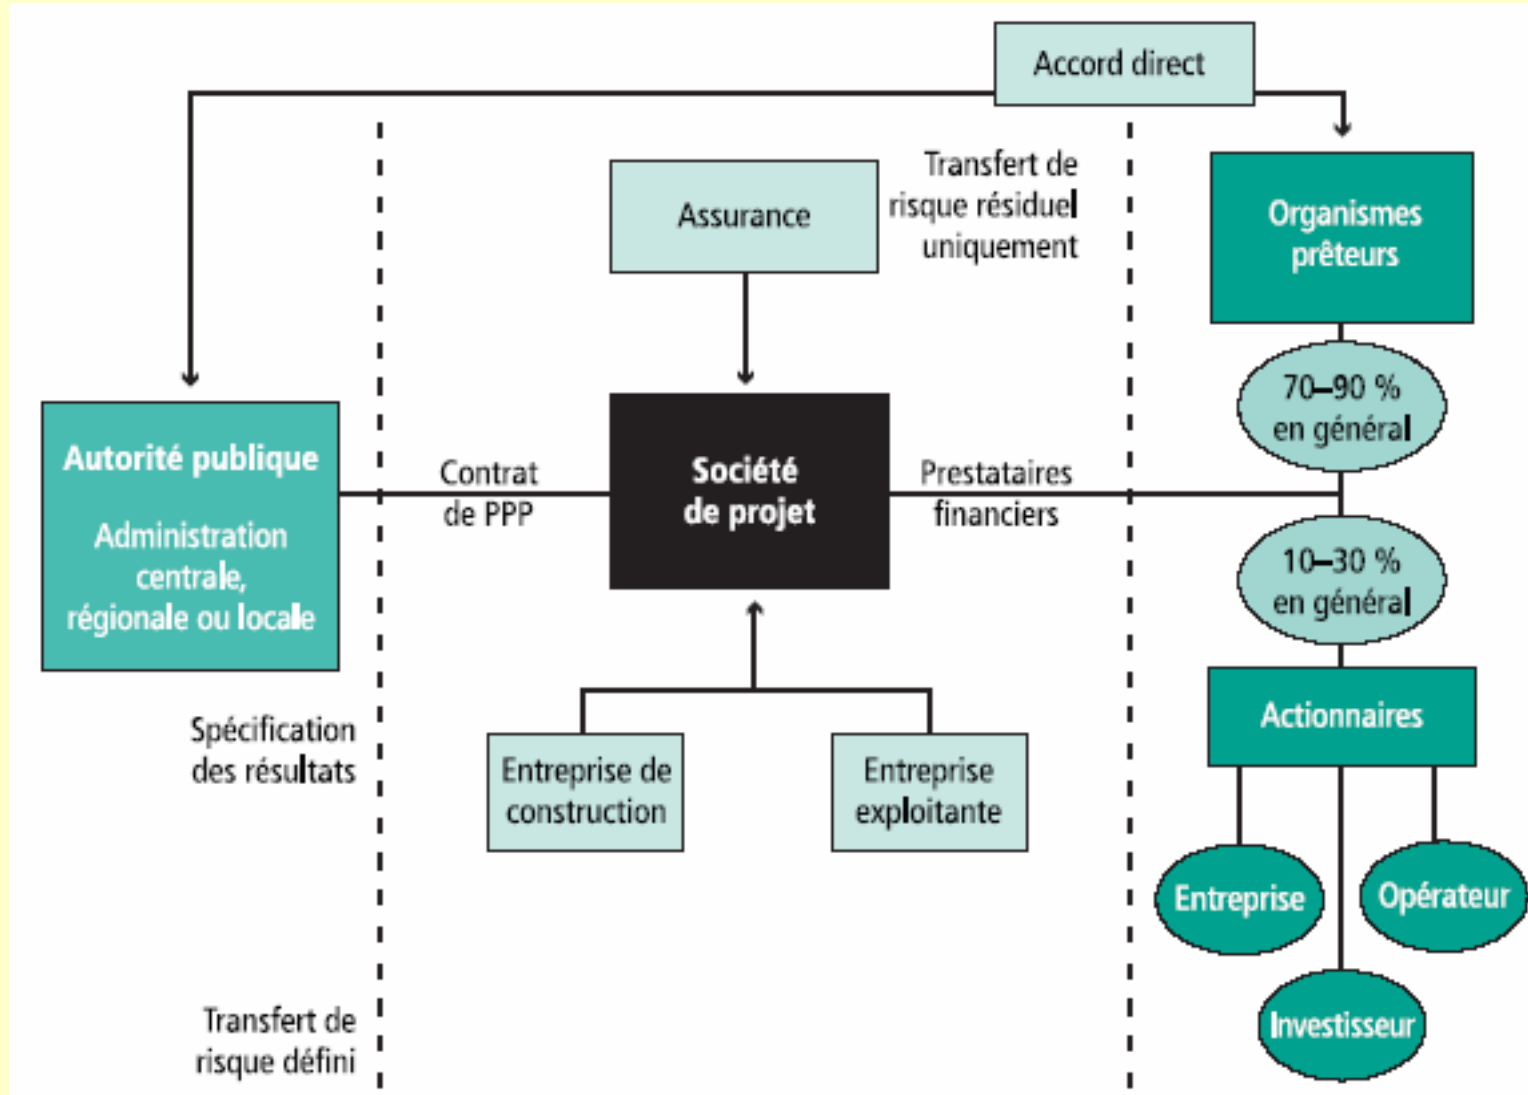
Accord direct

Assurance

Transfert de risque résiduel uniquement

Organismes prêteurs

70–90 % en général

Autorité publique

Administration centrale, régionale ou locale

Contrat de PPP

Société de projet

Prestataires financiers

10–30 % en général

Actionnaires

Spécification des résultats

Entreprise de construction

Entreprise exploitante

Entreprise

Opérateur

Investisseur

Transfert de risque défini